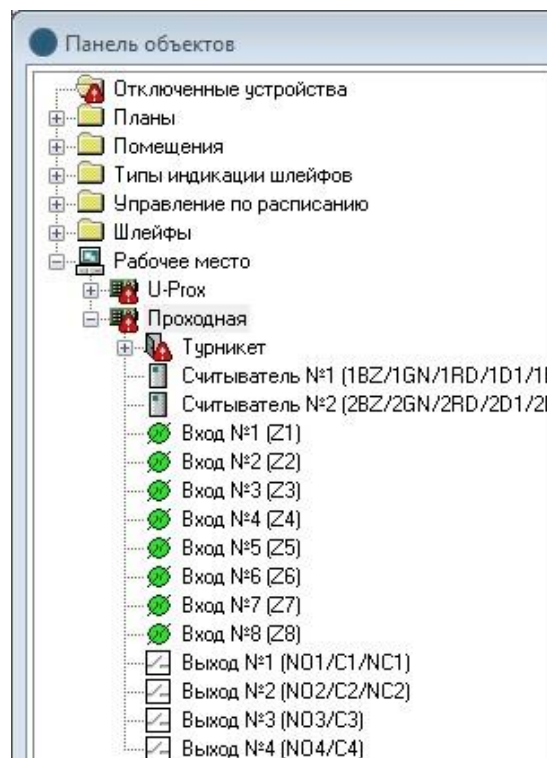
Панель объектов

Отключенные устройства
Планы
Помещения
Типы индикации шлейфов
Управление по расписанию
Шлейфы
Рабочее место
U-Prox
Проходная
Турникет
Считыватель №1 (1BZ/1GN/1RD/1D1/1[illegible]
Считыватель №2 (2BZ/2GN/2RD/2D1/2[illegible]
Вход №1 (Z1)
Вход №2 (Z2)
Вход №3 (Z3)
Вход №4 (Z4)
Вход №5 (Z5)
Вход №6 (Z6)
Вход №7 (Z7)
Вход №8 (Z8)
Выход №1 (NO1/C1/NC1)
Выход №2 (NO2/C2/NC2)
Выход №3 (NO3/C3)
Выход №4 (NO4/C4)